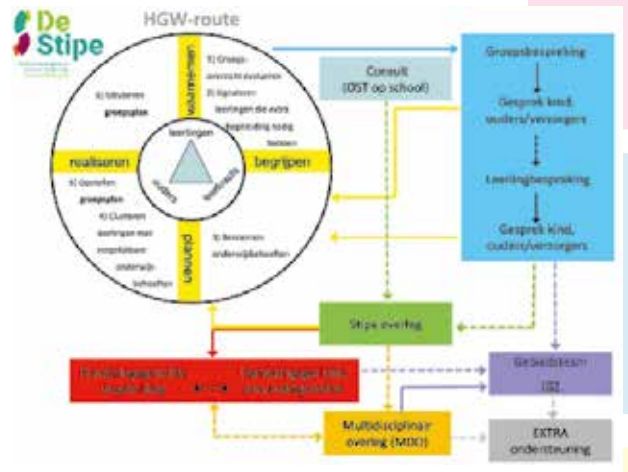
De Stipe

HGW-route

waarnemen

1) Groeps-overzicht evalueren

2) Signaleren leerlingen die extra begeleiding nodig hebben

6) Uitvoeren groepsplan

leerlingen

ouders

leerkracht

realiseren

begrijpen

5) Opstellen groepsplan

4) Clusteren leerlingen met vergelijkbare onderwijs-behoeften

3) Benoemen onderwijsbehoeften

plannen

Consult (OST op school)

Groepsbespreking

Gesprek kind, ouders/verzorgers

Leerlingbespreking

Gesprek kind, ouders/verzorgers

Stipe overleg

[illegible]

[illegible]

Gebiedsteam OSI

Multidisciplinair overleg (MDO)

EXTRA ondersteuning